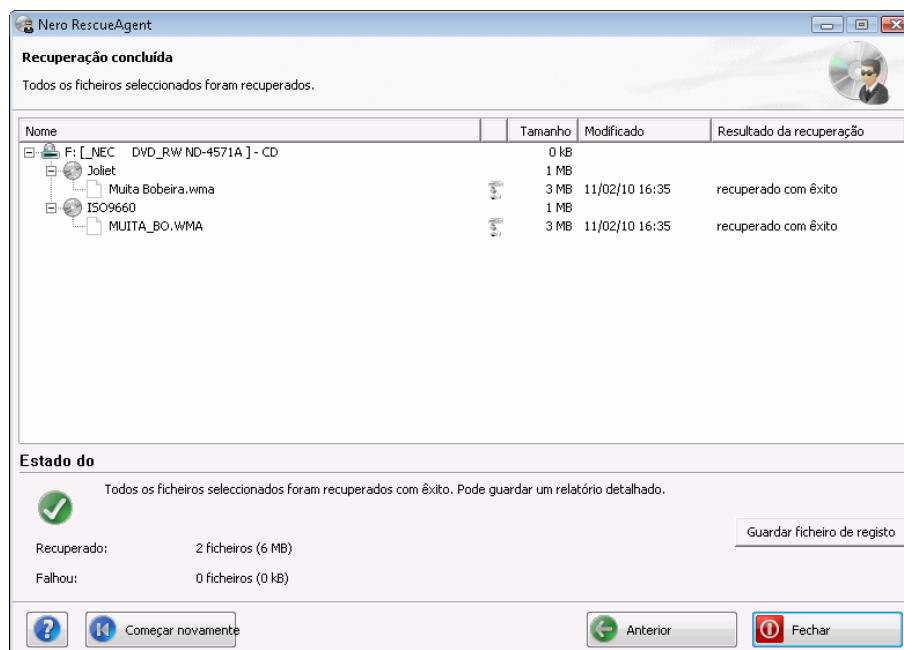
Nero RescueAgent

Recuperação concluída

Todos os ficheiros seleccionados foram recuperados.

| Nome | | Tamanho | Modificado | Resultado da recuperação |
|---|---|---|---|---|
| F: [_NEC DVD_RW ND-4571A ] - CD | | 0 kB | | |
| Joliet | | 1 MB | | |
| Muita Bobeira.wma | | 3 MB | 11/02/10 16:35 | recuperado com êxito |
| ISO9660 | | 1 MB | | |
| MUITA_BO.WMA | | 3 MB | 11/02/10 16:35 | recuperado com êxito |

Estado do

Todos os ficheiros seleccionados foram recuperados com êxito. Pode guardar um relatório detalhado.

Guardar ficheiro de registo

Recuperado: 2 ficheiros (6 MB)

Falhou: 0 ficheiros (0 kB)

Começar novamente

Anterior

Fechar